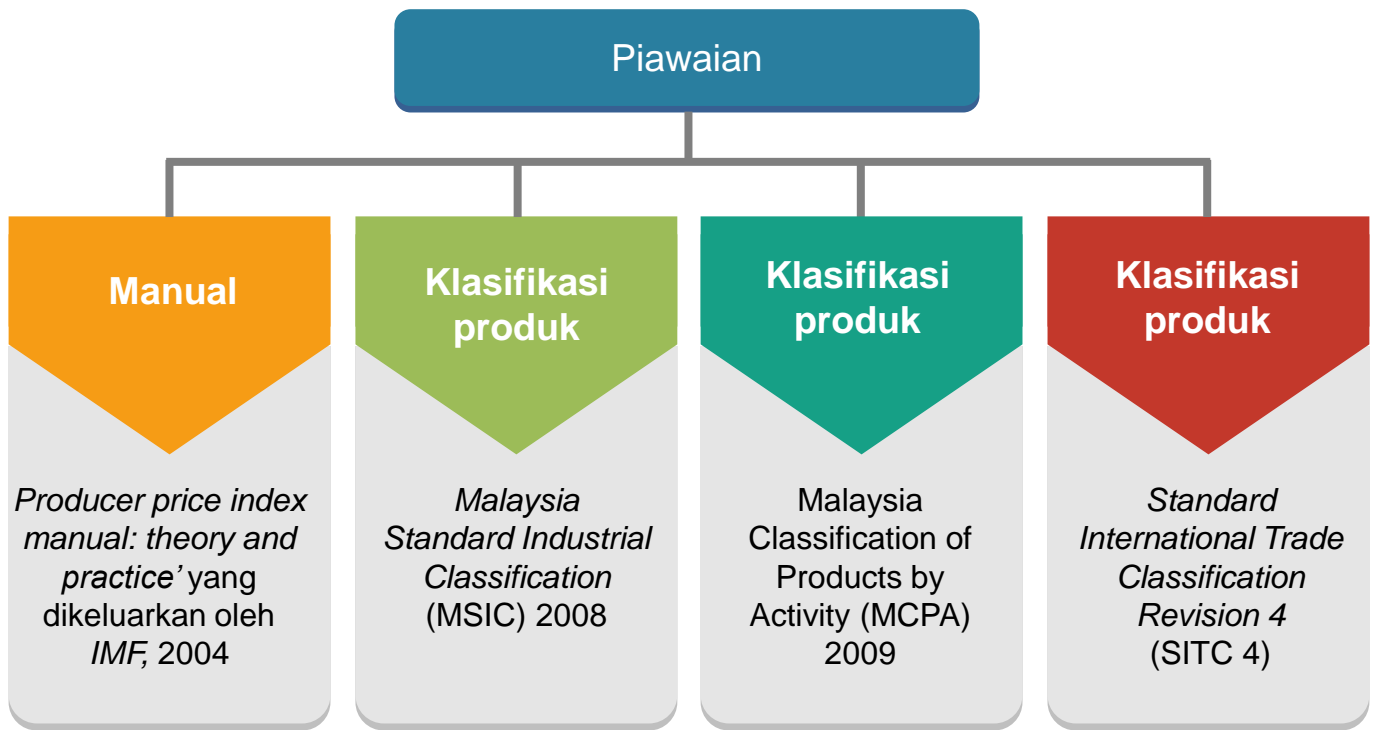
Piawaian

Manual

Producer price index manual: theory and practice' yang dikeluarkan oleh IMF, 2004

Klasifikasi produk

Malaysia Standard Industrial Classification (MSIC) 2008

Klasifikasi produk

Malaysia Classification of Products by Activity (MCPA) 2009

Klasifikasi produk

Standard International Trade Classification Revision 4 (SITC 4)